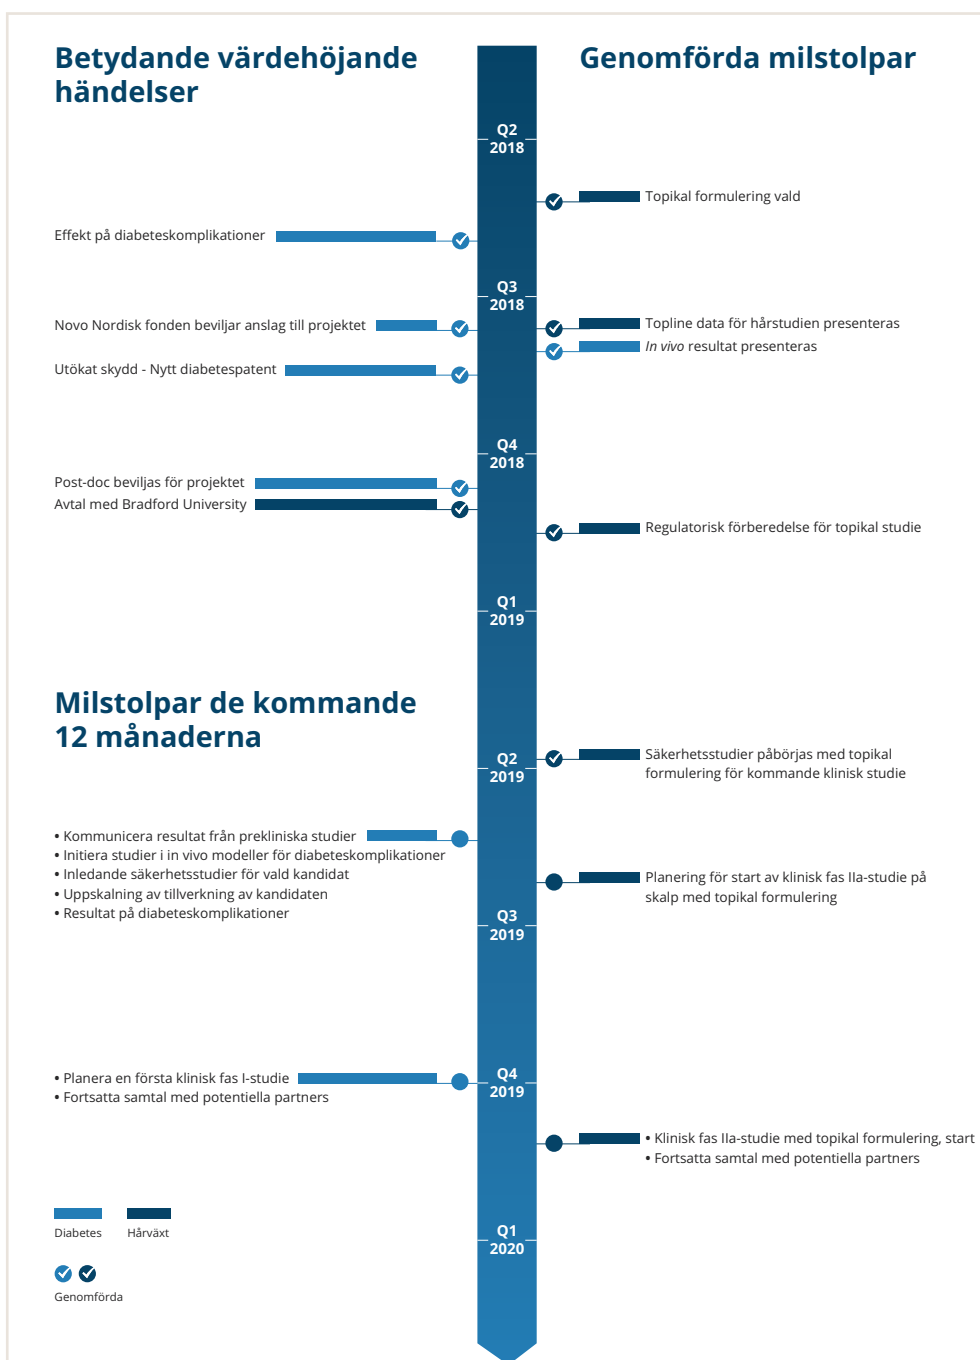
Betydande värdehöjande händelser

Genomförda milstolpar

Q2 2018

Topikal formulering vald

Effekt på diabeteskomplikationer

Q3 2018

Novo Nordisk fonden beviljar anslag till projektet

Topline data för hårstudien presenteras

*In vivo* resultat presenteras

Utökat skydd - Nytt diabetespatent

Q4 2018

Post-doc beviljas för projektet

Avtal med Bradford University

Regulatorisk förberedelse för topikal studie

Q1 2019

Milstolpar de kommande 12 månaderna

Q2 2019

Säkerhetsstudier påbörjas med topikal formulering för kommande klinisk studie

• Kommunicera resultat från prekliniska studier
• Initiera studier i in vivo modeller för diabeteskomplikationer
• Inledande säkerhetsstudier för vald kandidat
• Uppskalning av tillverkning av kandidaten
• Resultat på diabeteskomplikationer

Planering för start av klinisk fas IIa-studie på skalp med topikal formulering

Q3 2019

Q4 2019

• Planera en första klinisk fas I-studie
• Fortsatta samtal med potentiella partners

• Klinisk fas IIa-studie med topikal formulering, start
• Fortsatta samtal med potentiella partners

Diabetes

Hårväxt

Genomförda

Q1 2020